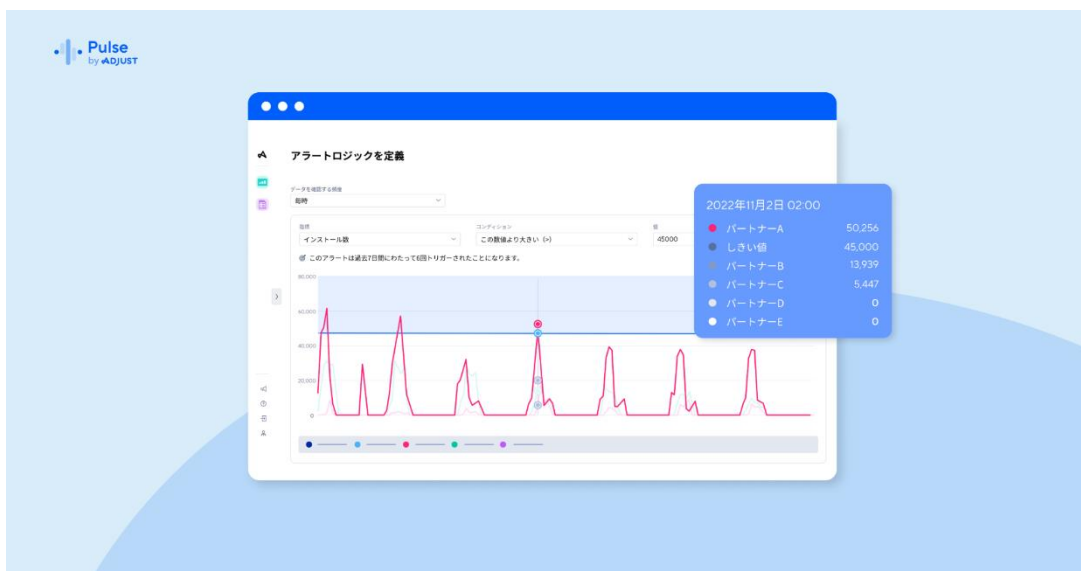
Pulse
by ADJUST

アラートロジックを定義

データを確認する頻度
毎時

指標
インストール数

コンディション
この数値より大きい (>)

値
45000

このアラートは過去7日間にわたって6回トリガーされたことになります。

80,000
60,000
40,000
20,000
0

2022年11月2日 02:00
パートナーA 50,256
しきい値 45,000
パートナーB 13,939
パートナーC 5,447
パートナーD 0
パートナーE 0